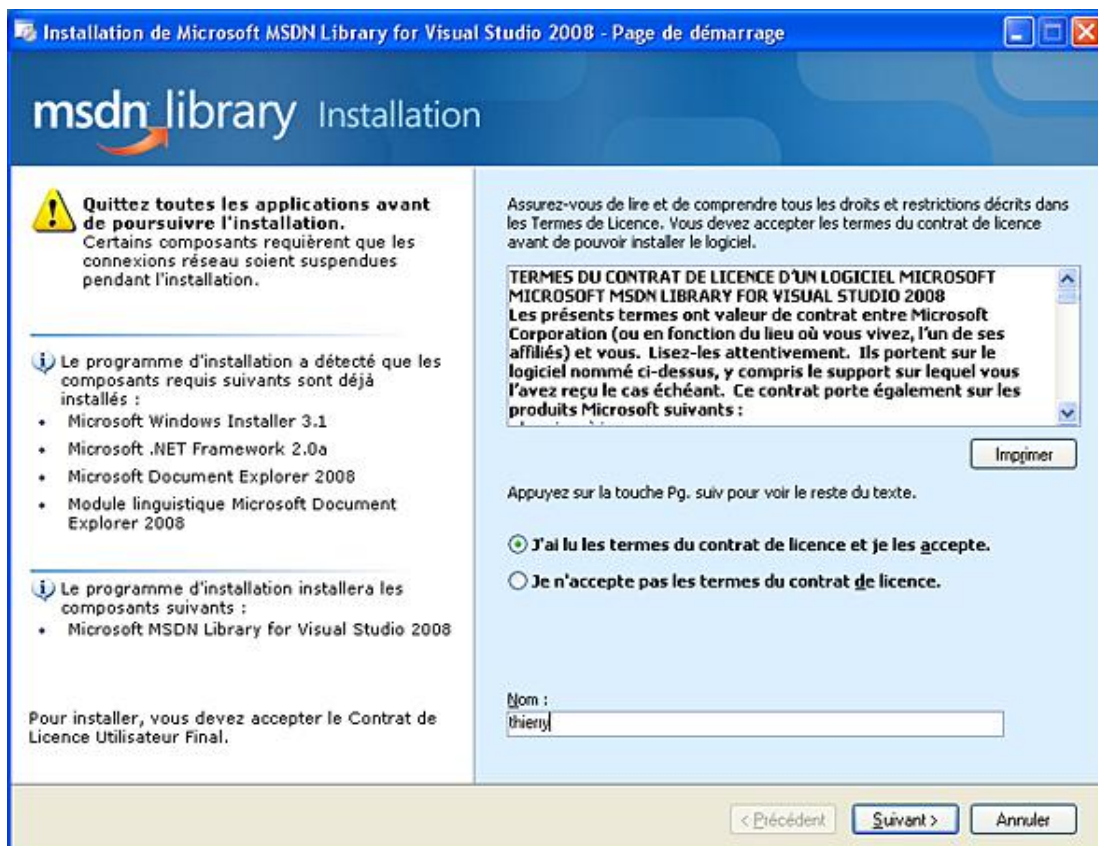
Installation de Microsoft MSDN Library for Visual Studio 2008 - Page de démarrage

msdn library Installation

Quittez toutes les applications avant de poursuivre l'installation.
Certains composants requièrent que les connexions réseau soient suspendues pendant l'installation.

Le programme d'installation a détecté que les composants requis suivants sont déjà installés :
- Microsoft Windows Installer 3.1
- Microsoft .NET Framework 2.0a
- Microsoft Document Explorer 2008
- Module linguistique Microsoft Document Explorer 2008

Le programme d'installation installera les composants suivants :
- Microsoft MSDN Library for Visual Studio 2008

Pour installer, vous devez accepter le Contrat de Licence Utilisateur Final.

Assurez-vous de lire et de comprendre tous les droits et restrictions décrits dans les Termes de Licence. Vous devez accepter les termes du contrat de licence avant de pouvoir installer le logiciel.

TERMES DU CONTRAT DE LICENCE D'UN LOGICIEL MICROSOFT
MICROSOFT MSDN LIBRARY FOR VISUAL STUDIO 2008
Les présents termes ont valeur de contrat entre Microsoft Corporation (ou en fonction du lieu où vous vivez, l'un de ses affiliés) et vous. Lisez-les attentivement. Ils portent sur le logiciel nommé ci-dessus, y compris le support sur lequel vous l'avez reçu le cas échéant. Ce contrat porte également sur les produits Microsoft suivants :

Imprimer

Appuyez sur la touche Pg. suiv pour voir le reste du texte.

J'ai lu les termes du contrat de licence et je les accepte.
Je n'accepte pas les termes du contrat de licence.

Nom :
thierry

< Précédent | Suivant > | Annuler